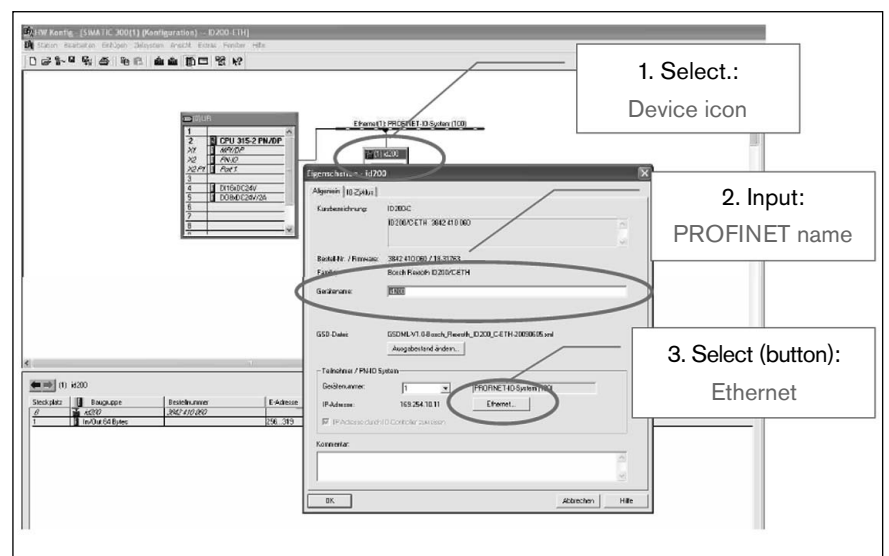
HW Konfig - [SIMATIC 300(1) (Konfiguration) -- ID200-ETH]

Station Bearbeiten Einfügen Zielsystem Ansicht Extras Fenster Hilfe

1. Select.:
Device icon

Ethernet(1): PROFINET-IO-System (100)

(0) UR

| | |
|---|---|
| 1 | |
| 2 | CPU 315-2 PN/DP |
| X1 | MPI/DP |
| X2 | PN-IO |
| X2 P1 | Port 1 |
| 3 | |
| 4 | DI16xDC24V |
| 5 | DO8xDC24V/2A |
| 6 | |
| 7 | |
| 8 | |
| 9 | |

(1) id200

Eigenschaften - id200

Allgemein | IO-Zyklus

2. Input:
PROFINET name

Kurzbezeichnung: ID200C
ID200/C-ETH 3842 410 060

Bestell-Nr. / Firmware: 3842 410 060 / 16.31263
Familie: Bosch Rexroth ID200/C-ETH

Gerätename: id200

GSD-Datei: GSDML-V1.0-Bosch_Rexroth_ID200_C-ETH-20080605.xml

Ausgabestand ändern...

3. Select (button):
Ethernet

Teilnehmer / PN-IO-System

Gerätenummer: 1 PROFINET-IO-System (100)
IP-Adresse: 169.254.10.11 Ethernet...

IP-Adresse durch IO-Controller zuweisen

Kommentar:

OK Abbrechen Hilfe

(1) id200

| Steckplatz | Baugruppe | Bestellnummer | E-Adresse |
|---|---|---|---|
| 0 | id200 | 3842 410 060 | |
| 1 | In/Out 64 Bytes | | 256...319 |